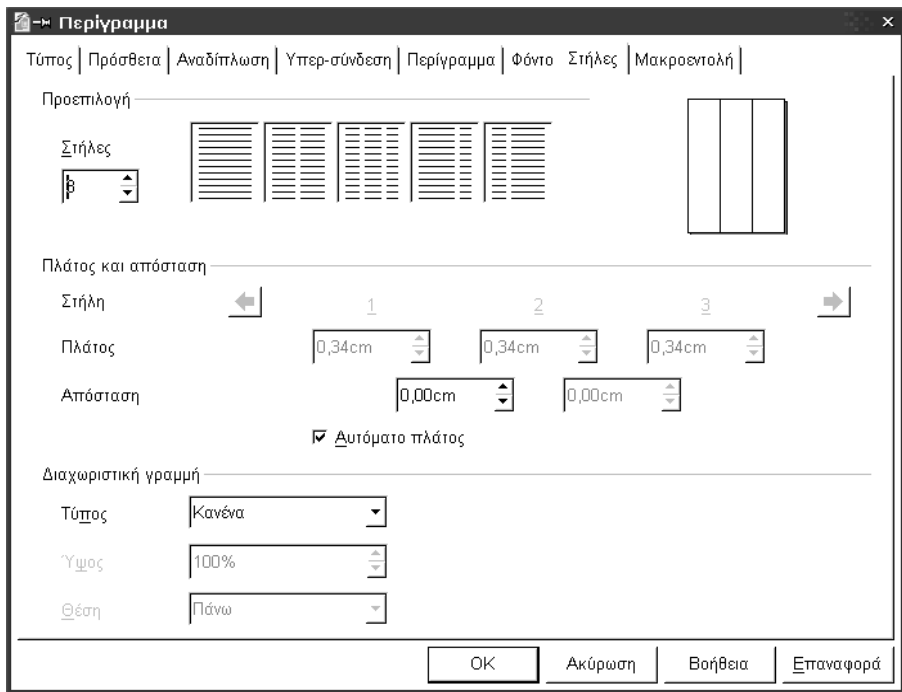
Περίγραμμα

Τύπος | Πρόσθετα | Αναδίπλωση | Υπερ-σύνδεση | Περίγραμμα | Φόντο | Στήλες | Μακροεντολή

Προεπιλογή

Στήλες
3

Πλάτος και απόσταση

Στήλη 1 2 3

Πλάτος 0,34cm 0,34cm 0,34cm

Απόσταση 0,00cm 0,00cm

☑ Αυτόματο πλάτος

Διαχωριστική γραμμή

Τύπος Κανένα

Ύψος 100%

Θέση Πάνω

OK | Ακύρωση | Βοήθεια | Επαναφορά